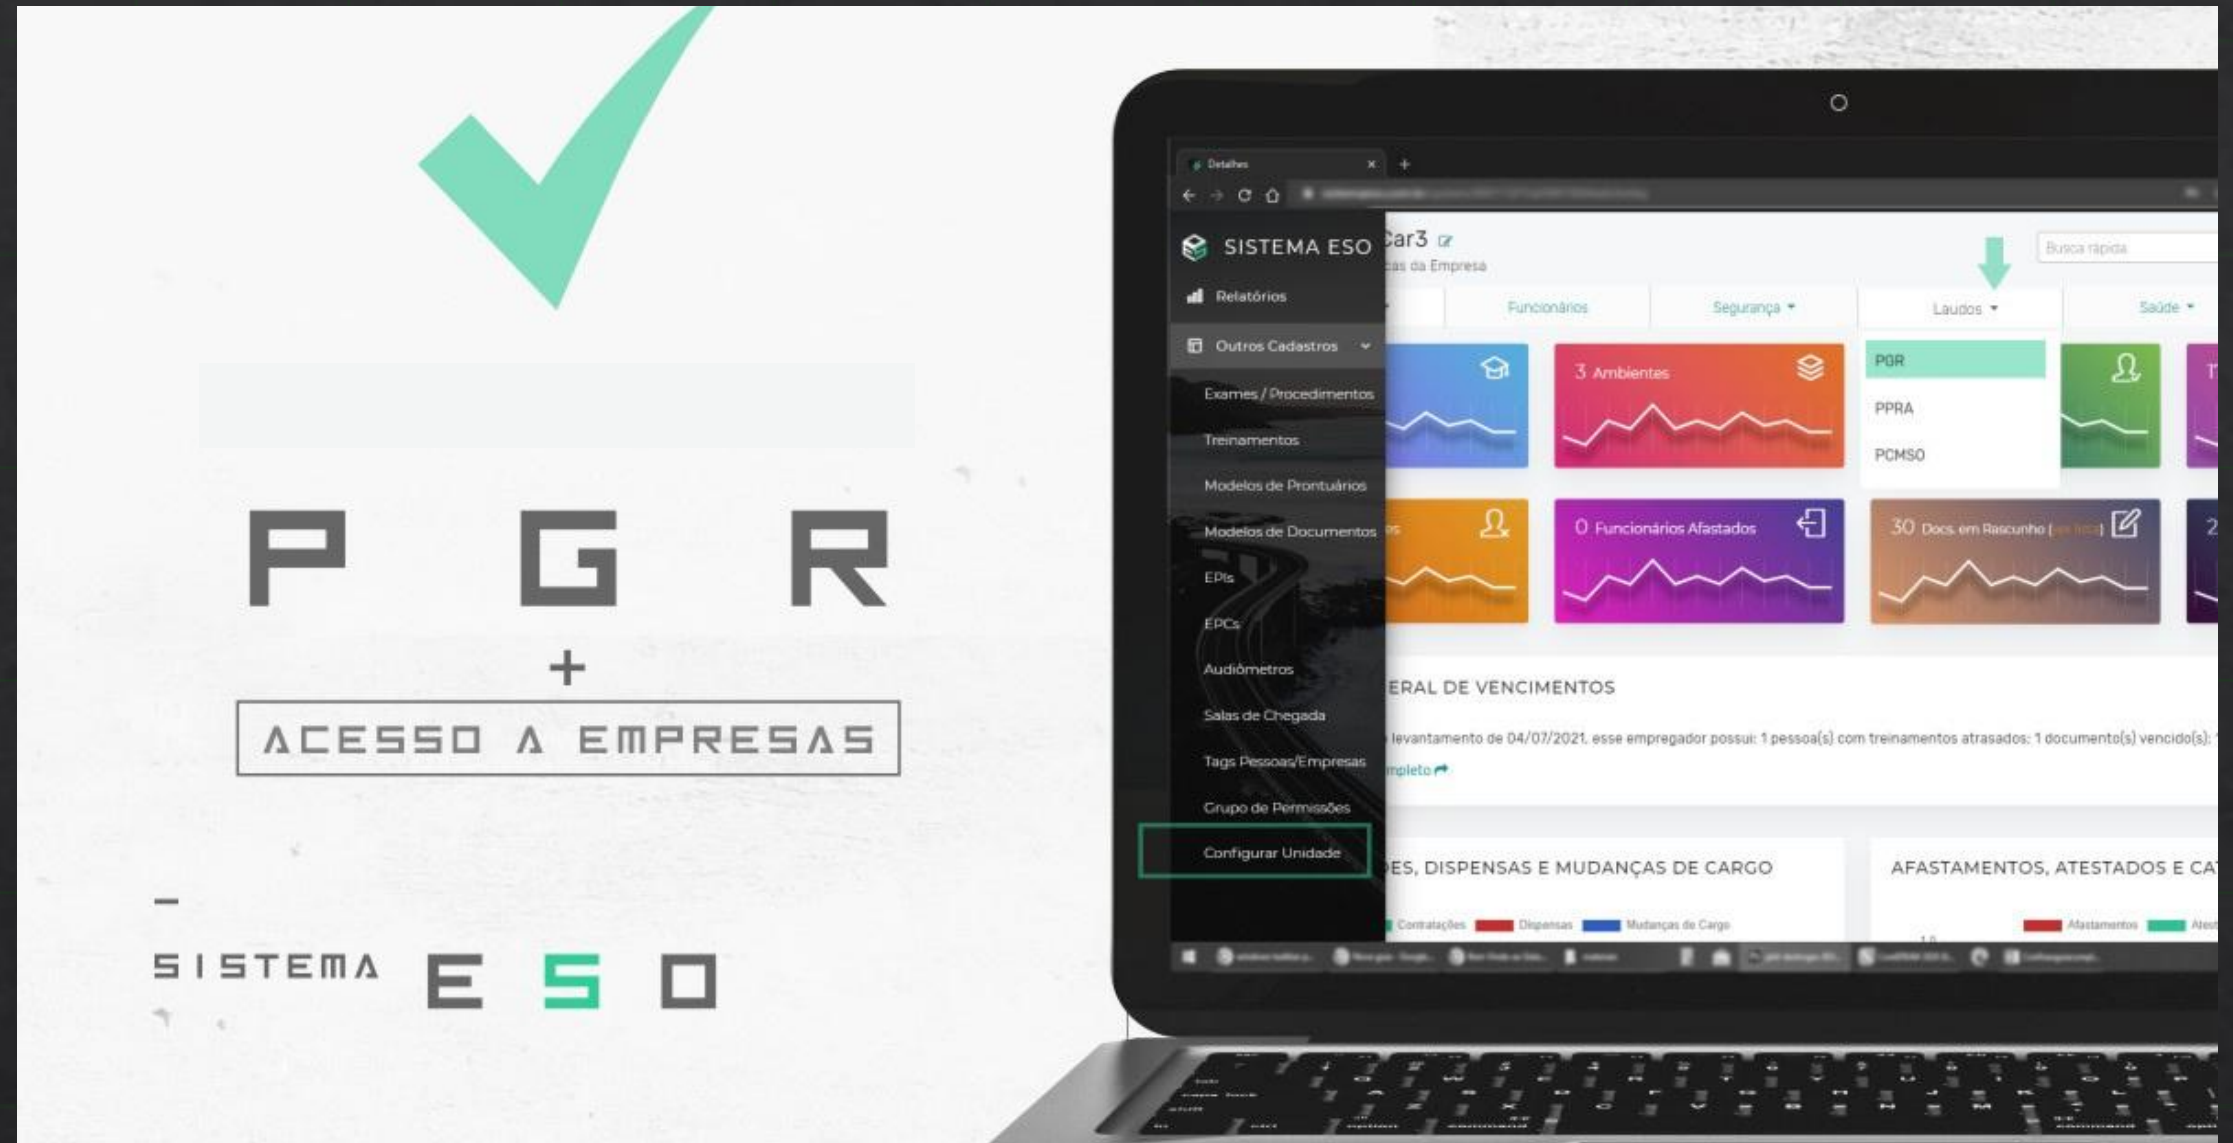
PGR

+

ACESSO A EMPRESAS

–

SISTEMA ESO

Detalhes

SISTEMA ESO

Relatórios

Outros Cadastros

Exames / Procedimentos

Treinamentos

Modelos de Prontuários

Modelos de Documentos

EPIs

EPCs

Audiômetros

Salas de Chegada

Tags Pessoas/Empresas

Grupo de Permissões

Configurar Unidade

Car3

cas da Empresa

Busca rápida

Funcionários

Segurança

Laudos

Saúde

3 Ambientes

PGR

PPRA

PCMSO

0 Funcionários Afastados

30 Docs. em Rascunho ([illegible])

ERAL DE VENCIMENTOS

levantamento de 04/07/2021, esse empregador possui: 1 pessoa(s) com treinamentos atrasados; 1 documento(s) vencido(s);

mpleto

ES, DISPENSAS E MUDANÇAS DE CARGO

Contratações

Dispensas

Mudanças de Cargo

AFASTAMENTOS, ATESTADOS E CA

Afastamentos